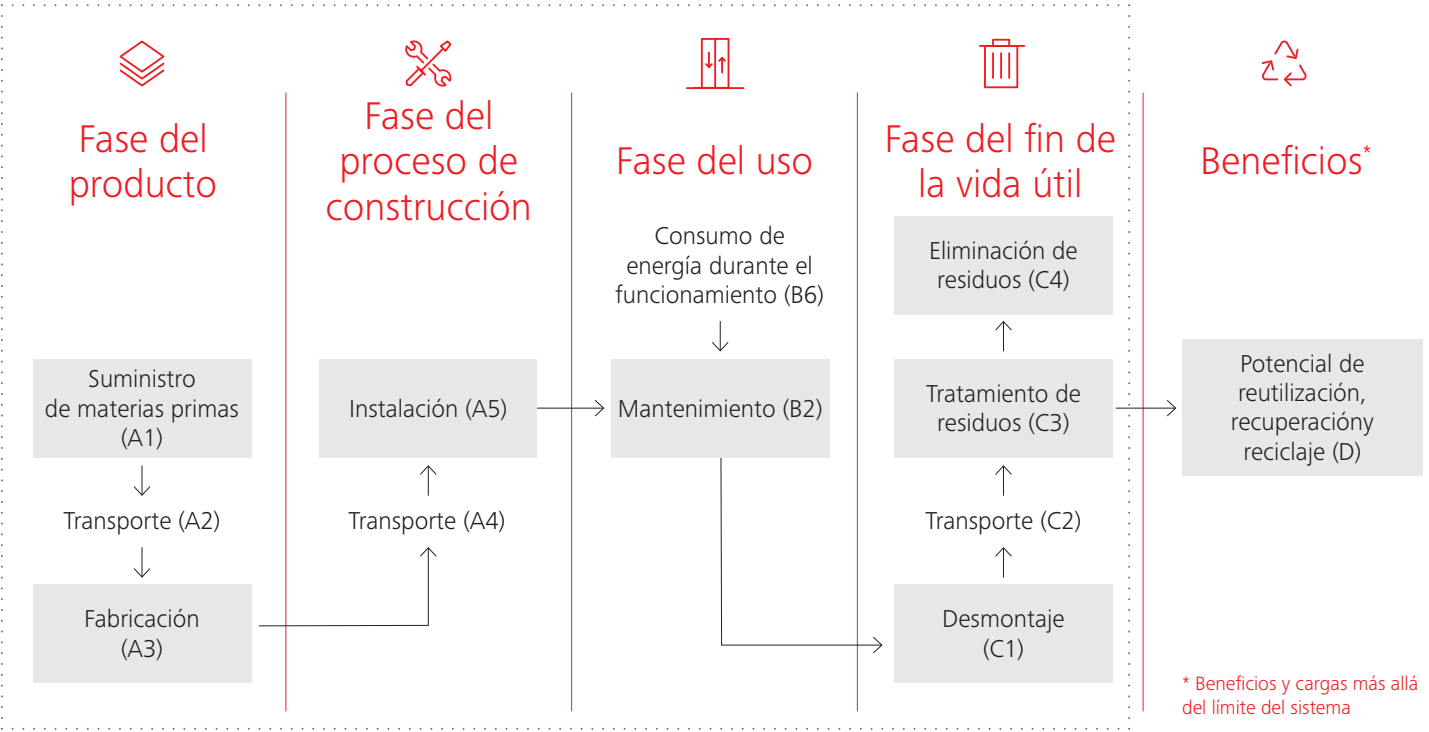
Fase del producto

Suministro de materias primas (A1)

Transporte (A2)

Fabricación (A3)

Fase del proceso de construcción

Instalación (A5)

Transporte (A4)

Fase del uso

Consumo de energía durante el funcionamiento (B6)

Mantenimiento (B2)

Fase del fin de la vida útil

Eliminación de residuos (C4)

Tratamiento de residuos (C3)

Transporte (C2)

Desmontaje (C1)

Beneficios*

Potencial de reutilización, recuperacióny reciclaje (D)

* Beneficios y cargas más allá del límite del sistema